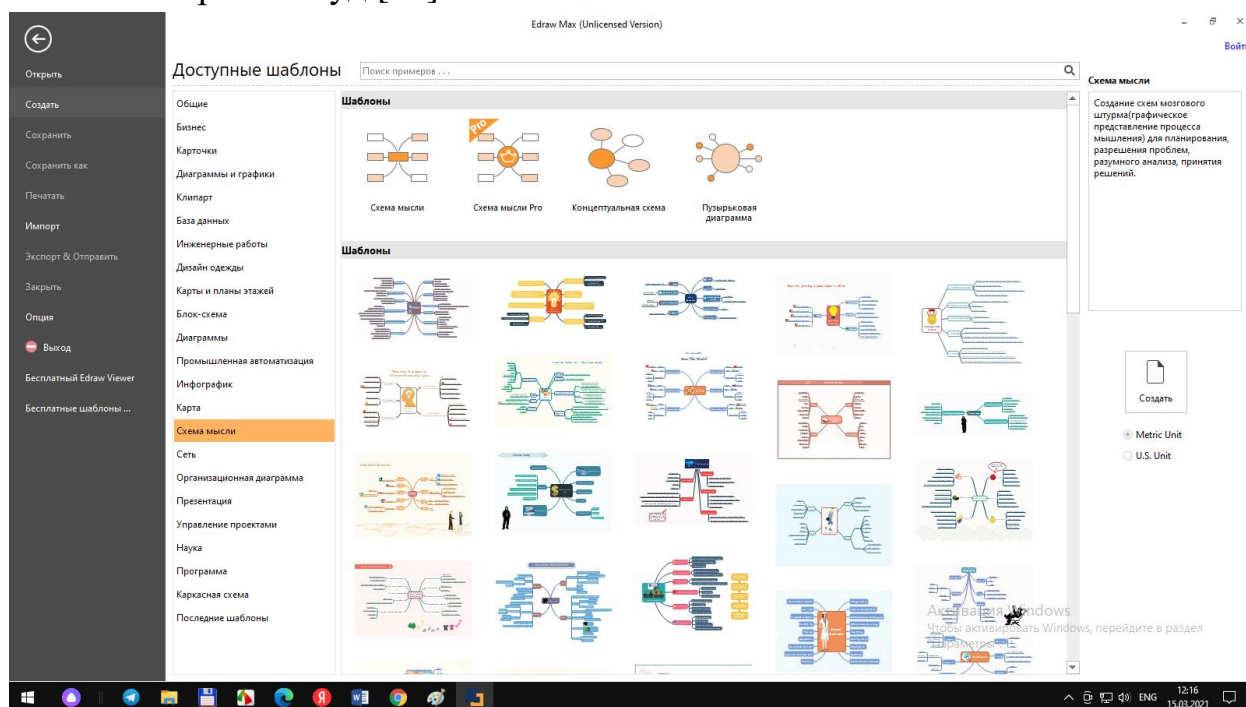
Edraw Max (Unlicensed Version)

Войт

Открыть
Создать
Сохранить
Сохранить как
Печатать
Импорт
Экспорт & Отправить
Закрыть
Опция
Выход
Бесплатный Edraw Viewer
Бесплатные шаблоны ...

Доступные шаблоны

Поиск примеров . . .

Общие
Бизнес
Карточки
Диаграммы и графики
Клипарт
База данных
Инженерные работы
Дизайн одежды
Карты и планы этажей
Блок-схема
Диаграммы
Промышленная автоматизация
Инфографик
Карта
Схема мысли
Сеть
Организационная диаграмма
Презентация
Управление проектами
Наука
Программа
Каркасная схема
Последние шаблоны

Шаблоны

Pro

Схема мысли
Схема мысли Pro
Концептуальная схема
Пузырьковая диаграмма

Шаблоны

Схема мысли

Создание схем мозгового штурма(графическое представление процесса мышления) для планирования, разрешения проблем, разумного анализа, принятия решений.

Создать

Metric Unit
U.S. Unit

Активация Windows
Чтобы активировать Windows, перейдите в раздел "Параметры".

ENG 12:16 15.03.2021